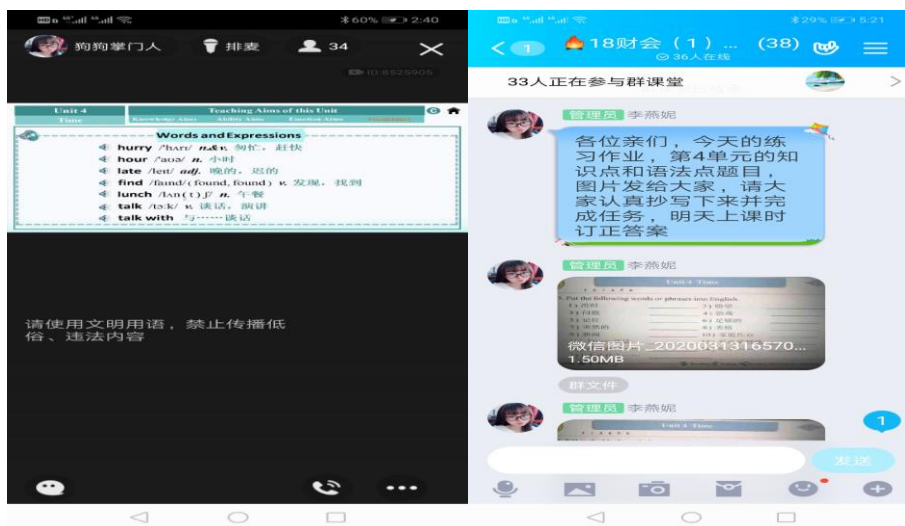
*60% 2:40

狗狗掌门人 排麦 34 ×

ID:8525905

Unit 4 Teaching Aims of this Unit

Time Knowledge Aims Ability Aims Emotion Aims

Words and Expressions

hurry /ˈhʌri/ n.&v. 匆忙，赶快

hour /aʊə/ n. 小时

late /leɪt/ adj. 晚的，迟的

find /faɪnd/(found, found) v. 发现，找到

lunch /lʌn(t)ʃ/ n. 午餐

talk /tɔːk/ v. 谈话，演讲

talk with 与……谈话

请使用文明用语，禁止传播低俗、违法内容

*29% 5:21

1 18财会（1）... (38)

36人在线

33人正在参与群课堂

管理员 李燕妮

各位亲们，今天的练习作业，第4单元的知识点和语法点题目，图片发给大家，请大家认真抄写下来并完成任务，明天上课时订正答案

管理员 李燕妮

Unit 4 Time

I. Put the following words or phrases into English.

微信图片_2020031316570...

1.50MB

群文件

管理员 李燕妮

Unit 4 Time

1

发送